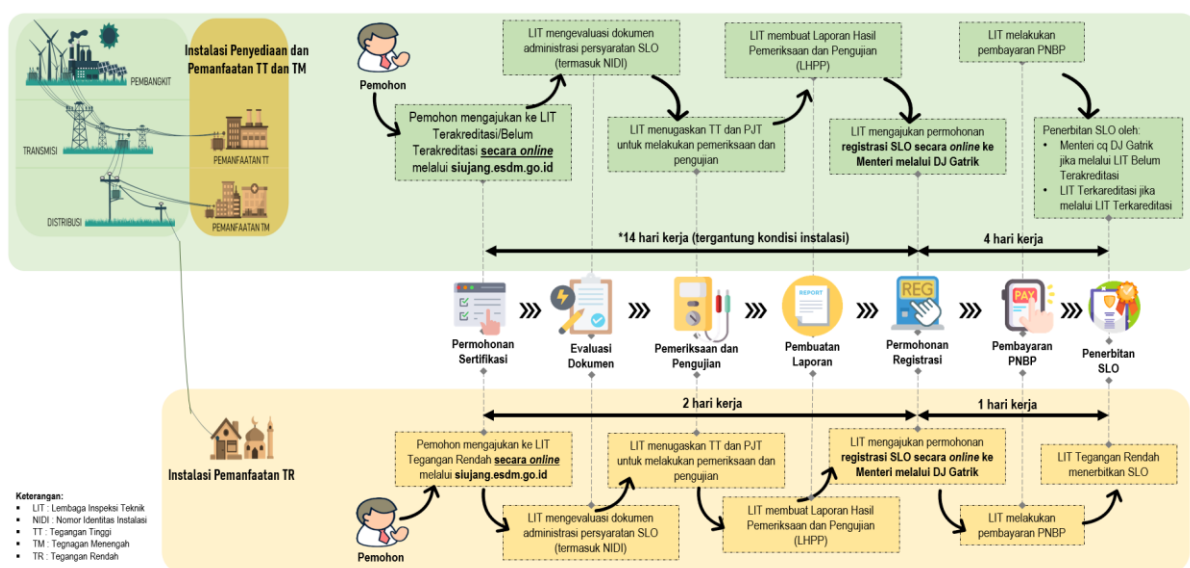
PEMBANGKIT

TRANSMISI

DISTRIBUSI

Instalasi Penyediaan dan Pemanfaatan TT dan TM

PEMANFAATAN TT

PEMANFAATAN TM

Pemohon

Pemohon mengajukan ke LIT Terakreditasi/Belum Terakreditasi **secara *online*** melalui **siujang.esdm.go.id**

LIT mengevaluasi dokumen administrasi persyaratan SLO (termasuk NIDI)

LIT menugaskan TT dan PJT untuk melakukan pemeriksaan dan pengujian

LIT membuat Laporan Hasil Pemeriksaan dan Pengujian (LHPP)

LIT mengajukan permohonan **registrasi SLO secara *online* ke Menteri melalui DJ Gatrik**

LIT melakukan pembayaran PNBP

Penerbitan SLO oleh:
- Menteri cq DJ Gatrik jika melalui LIT Belum Terakreditasi
- LIT Terkareditasi jika melalui LIT Terkareditasi

*14 hari kerja (tergantung kondisi instalasi)

4 hari kerja

REPORT

REG

PAY

Permohonan Sertifikasi

Evaluasi Dokumen

Pemeriksaan dan Pengujian

Pembuatan Laporan

Permohonan Registrasi

Pembayaran PNBP

Penerbitan SLO

2 hari kerja

1 hari kerja

Instalasi Pemanfaatan TR

Pemohon mengajukan ke LIT Tegangan Rendah **secara *online*** melalui **siujang.esdm.go.id**

LIT mengevaluasi dokumen administrasi persyaratan SLO (termasuk NIDI)

LIT menugaskan TT dan PJT untuk melakukan pemeriksaan dan pengujian

LIT membuat Laporan Hasil Pemeriksaan dan Pengujian (LHPP)

LIT mengajukan permohonan **registrasi SLO secara *online* ke Menteri melalui DJ Gatrik**

LIT melakukan pembayaran PNBP

LIT Tegangan Rendah menerbitkan SLO

Pemohon

Keterangan:
- LIT : Lembaga Inspeksi Teknik
- NIDI : Nomor Identitas Instalasi
- TT : Tegangan Tinggi
- TM : Tegnagan Menengah
- TR : Tegangan Rendah